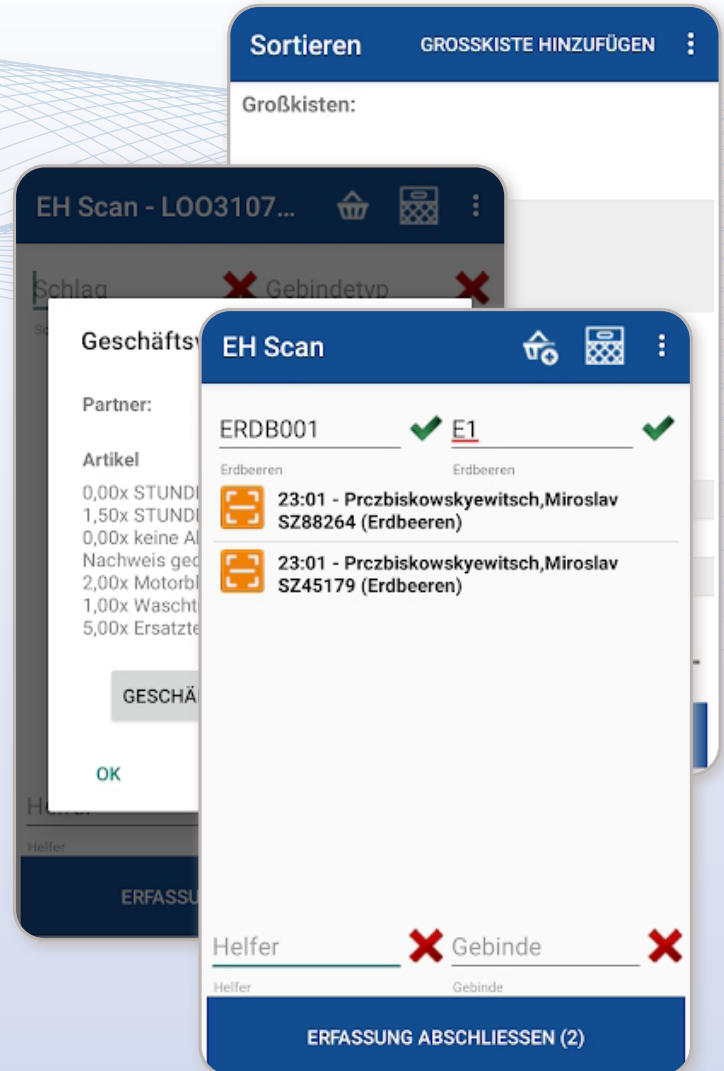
Sortieren GROSSKISTE HINZUFÜGEN

Großkisten:

EH Scan - LOO3107...

Schlag Gebindetyp

Geschäftsv

Partner:

Artikel

0,00x STUNDI
1,50x STUNDI
0,00x keine Al
Nachweis ged
2,00x Motorbl
1,00x Wascht
5,00x Ersatzte

GESCHÄ

OK

Helfer

Helfer

ERFASSU

EH Scan

ERDB001

Erdbeeren

E1

Erdbeeren

23:01 - Prczbiskowskyewitsch,Miroslav SZ88264 (Erdbeeren)

23:01 - Prczbiskowskyewitsch,Miroslav SZ45179 (Erdbeeren)

Helfer

Helfer

Gebinde

Gebinde

ERFASSUNG ABSCHLIESSEN (2)